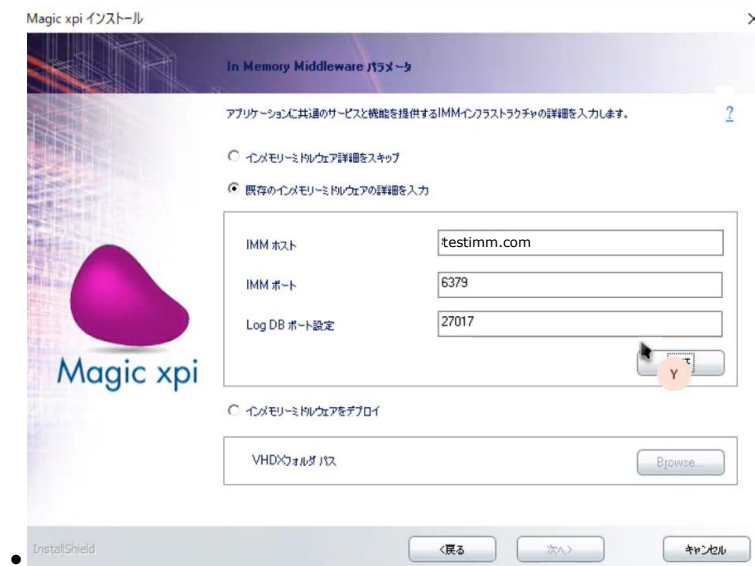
Magic xpi インストール

In Memory Middleware パラメータ

アプリケーションに共通のサービスと機能を提供するIMMインフラストラクチャの詳細を入力します。

?

インメモリーミドルウェア詳細をスキップ

既存のインメモリーミドルウェアの詳細を入力

IMM ホスト testimm.com

IMM ポート 6379

Log DB ポート設定 27017

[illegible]

Y

Magic xpi

インメモリーミドルウェアをデプロイ

VHDXフォルダ パス

Browse...

InstallShield

<戻る

次へ>

キャンセル